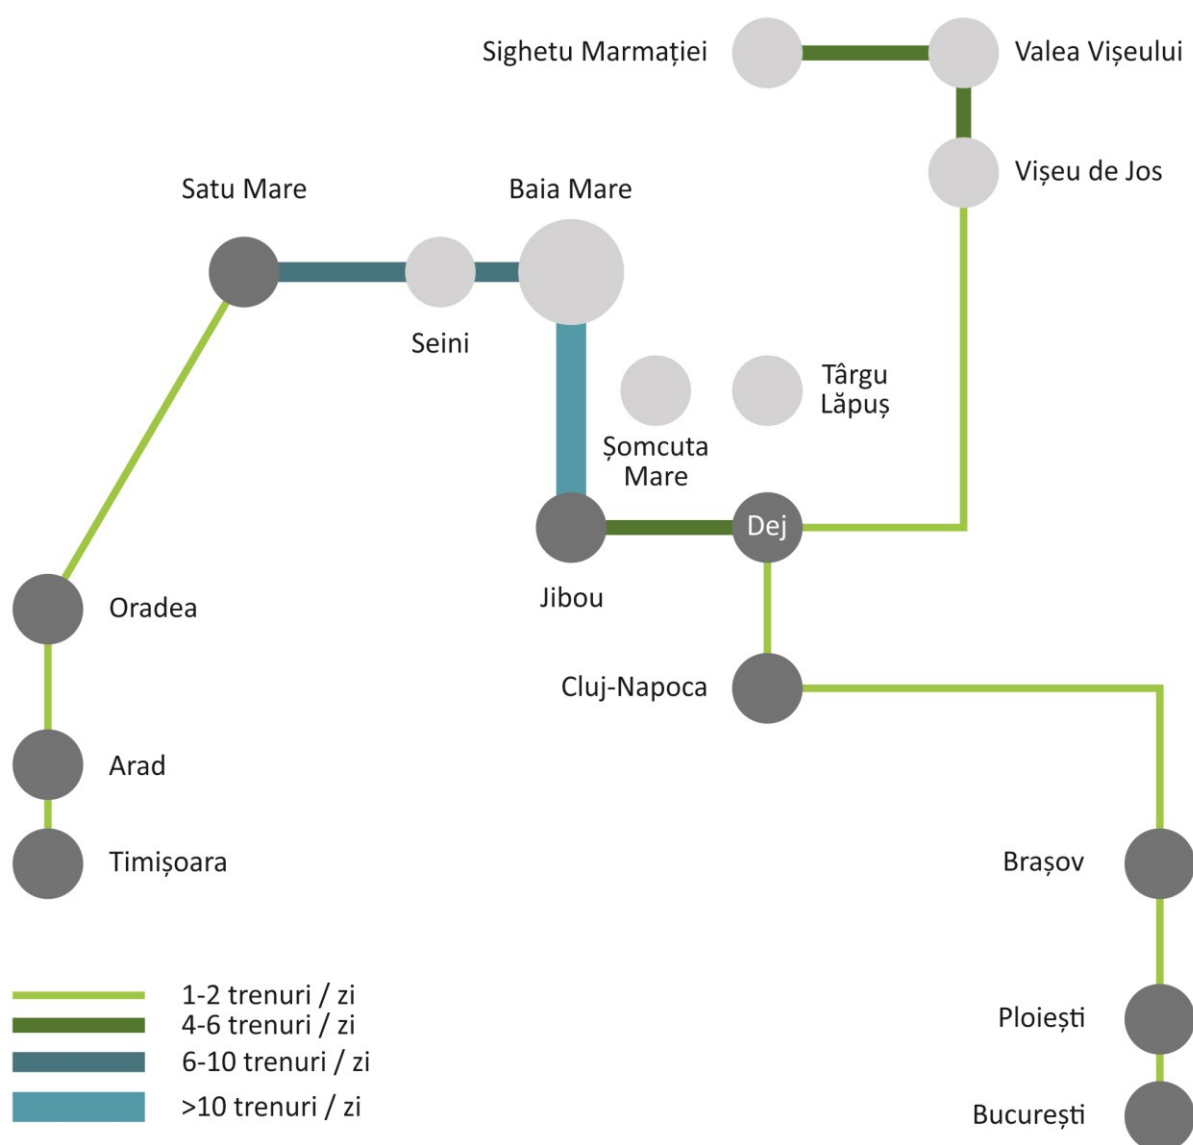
Sighetu Marmației
Valea Vișeului
Vișeu de Jos
Satu Mare
Baia Mare
Seini
Târgu Lăpuș
Șomcuta Mare
Dej
Jibou
Oradea
Cluj-Napoca
Arad
Timișoara
Brașov
Ploiești
București

1-2 trenuri / zi
4-6 trenuri / zi
6-10 trenuri / zi
>10 trenuri / zi